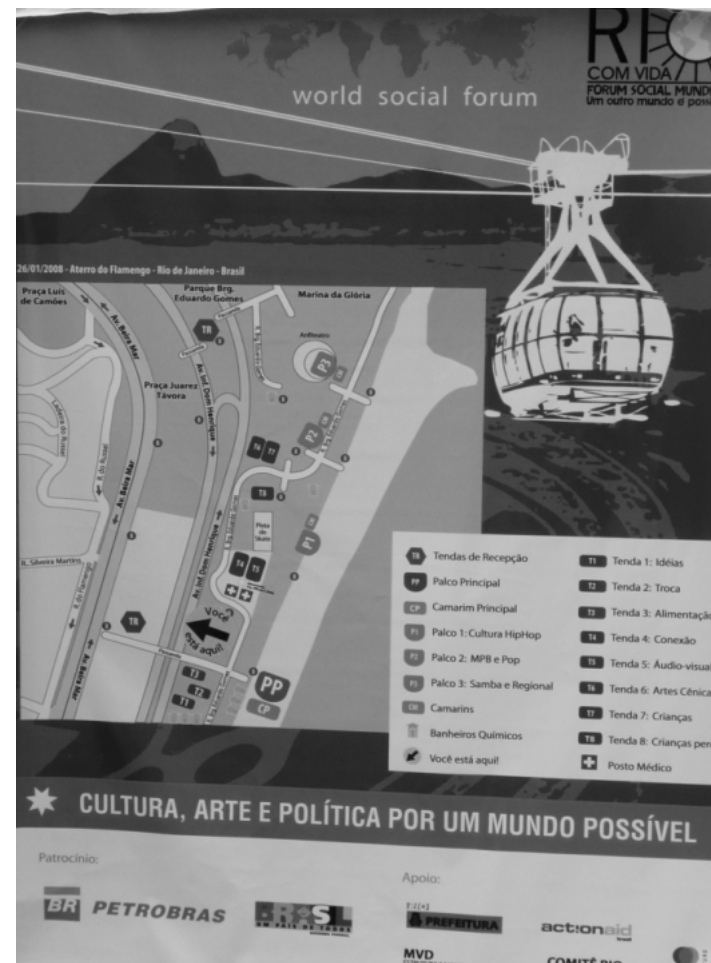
world social forum

RIO COM VIDA
FORUM SOCIAL MUND
Um outro mundo é possí

26/01/2008 - Aterro do Flamengo - Rio de Janeiro - Brasil

Praça Luís de Camões
Parque Brg. Eduardo Gomes
Marina da Glória
TR
Praça Juarez Távora
Av. Beira Mar
Av. Inf. Dom Henrique
R. Silveira Martins
Você está aqui!
TR
PP
CP
T2
T1
T4
T5
T6
T7
P1
P2
P3

| | |
|---|---|
| TR Tendas de Recepção | T1 Tenda 1: Idéias |
| PP Palco Principal | T2 Tenda 2: Troca |
| CP Camarim Principal | T3 Tenda 3: Alimentaçã |
| P1 Palco 1: Cultura HipHop | T4 Tenda 4: Conexão |
| P2 Palco 2: MPB e Pop | T5 Tenda 5: Áudio-visua |
| P3 Palco 3: Samba e Regional | T6 Tenda 6: Artes Cênica |
| CR Camarins | T7 Tenda 7: Crianças |
| Banheiros Químicos | T8 Tenda 8: Crianças per |
| Você está aqui! | Posto Médico |

CULTURA, ARTE E POLÍTICA POR UM MUNDO POSSÍVEL

Patrocínio:
BR PETROBRAS
BRASIL UM PAÍS DE TODOS GOVERNO FEDERAL

Apoio:
PREFEITURA
actionaid
MVD
COMITÊ RIO